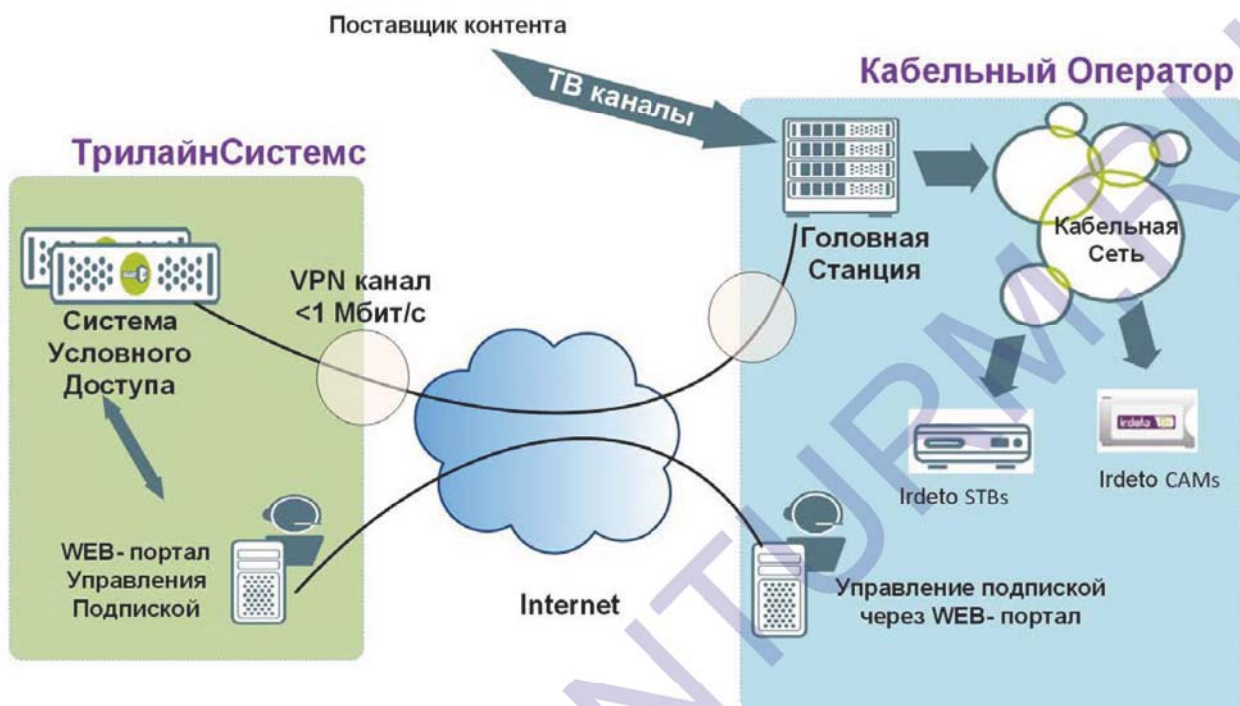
Поставщик контента

ТВ каналы

Кабельный Оператор

ТрилайнСистемс

Головная Станция

Кабельная Сеть

VPN канал <1 Мбит/с

Система Условного Доступа

Irdeto STBs

Irdeto CAMs

irdeto

WEB- портал Управления Подпиской

Internet

Управление подпиской через WEB- портал

NTURM.RU